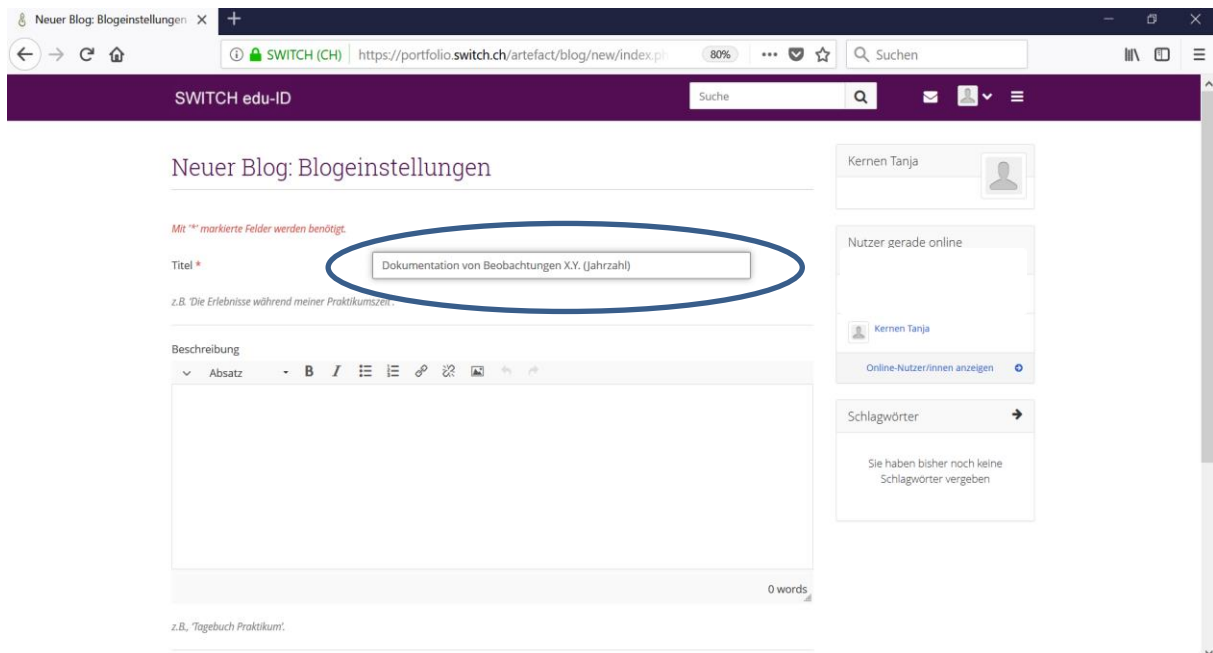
Neuer Blog: Blogeinstellungen ×

SWITCH (CH) https://portfolio.switch.ch/artefact/blog/new/index.ph 80% Suchen

SWITCH edu-ID Suche

Neuer Blog: Blogeinstellungen

Mit "*" markierte Felder werden benötigt.

Titel * Dokumentation von Beobachtungen X.Y. (Jahrzahl)

z.B. 'Die Erlebnisse während meiner Praktikumszeit'.

Beschreibung

Absatz B I

0 words

z.B., 'Tagebuch Praktikum'.

Kernen Tanja

Nutzer gerade online

Kernen Tanja

Online-Nutzer/innen anzeigen

Schlagwörter

Sie haben bisher noch keine Schlagwörter vergeben